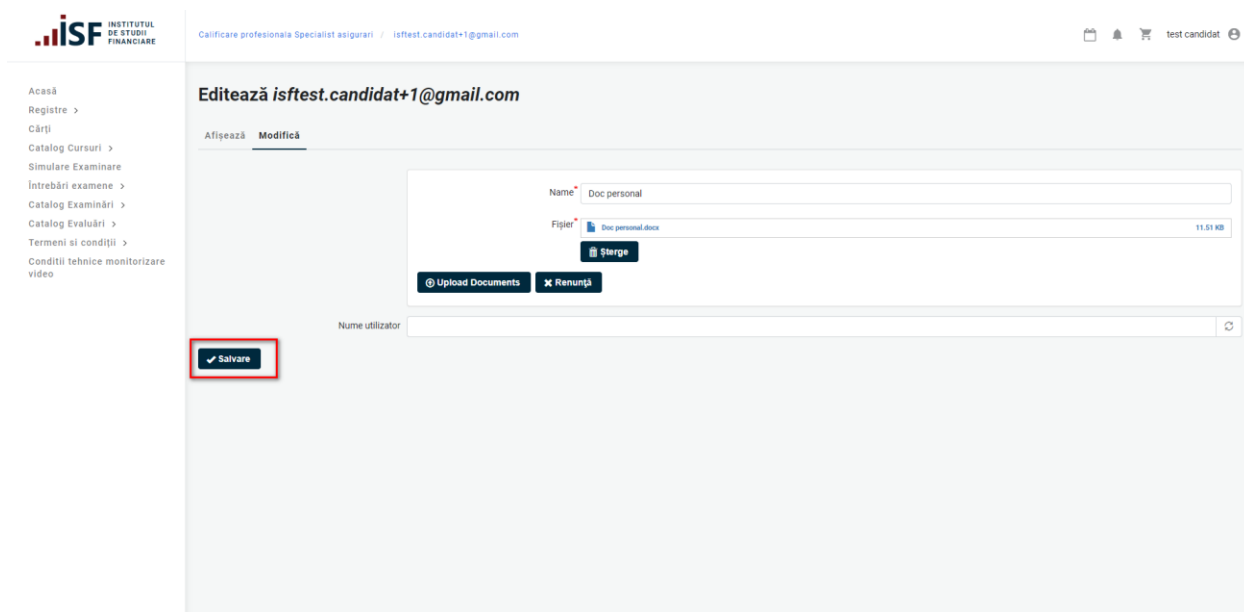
ISF INSTITUTUL DE STUDII FINANCIARE

Calificare profesionala Specialist asigurari / isftest.candidat+1@gmail.com

test candidat

Acasă
Registre >
Cărți
Catalog Cursuri >
Simulare Examinare
Întrebări examene >
Catalog Examinări >
Catalog Evaluări >
Termeni si condiții >
Conditii tehnice monitorizare video

Editează *isftest.candidat+1@gmail.com*

Afișează Modifică

Name* Doc personal

Fișier* Doc personal.docx 11.51 KB

Șterge

Upload Documents Renunță

Nume utilizator

Salvare